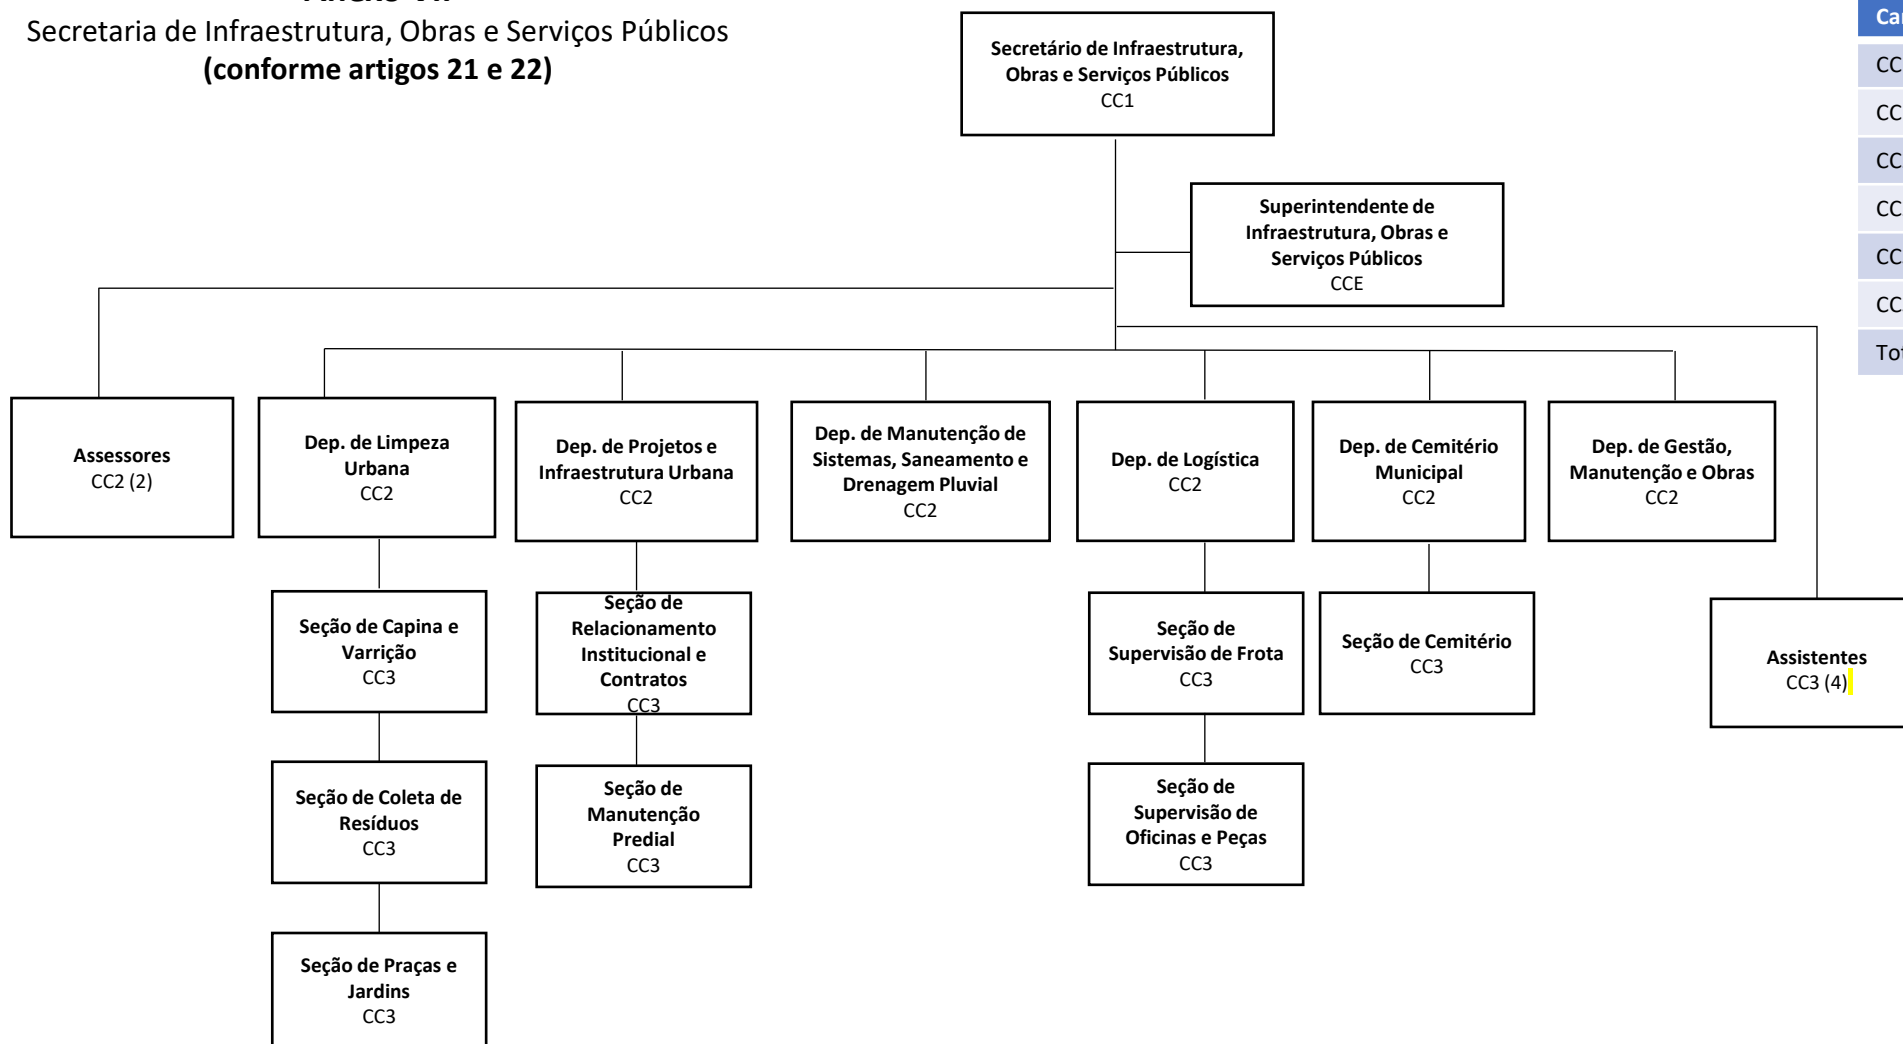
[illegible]
Secretaria de Infraestrutura, Obras e Serviços Públicos
**(conforme artigos 21 e 22)**

Secretário de Infraestrutura, Obras e Serviços Públicos
CC1

Superintendente de Infraestrutura, Obras e Serviços Públicos
CCE

Assessores
CC2 (2)

Dep. de Limpeza Urbana
CC2

Seção de Capina e Varrição
CC3

Seção de Coleta de Resíduos
CC3

Seção de Praças e Jardins
CC3

Dep. de Projetos e Infraestrutura Urbana
CC2

Seção de Relacionamento Institucional e Contratos
CC3

Seção de Manutenção Predial
CC3

Dep. de Manutenção de Sistemas, Saneamento e Drenagem Pluvial
CC2

Dep. de Logística
CC2

Seção de Supervisão de Frota
CC3

Seção de Supervisão de Oficinas e Peças
CC3

Dep. de Cemitério Municipal
CC2

Seção de Cemitério
CC3

Dep. de Gestão, Manutenção e Obras
CC2

Assistentes
CC3 (4)

Ca
CC
CC
CC
CC
CC
CC
To